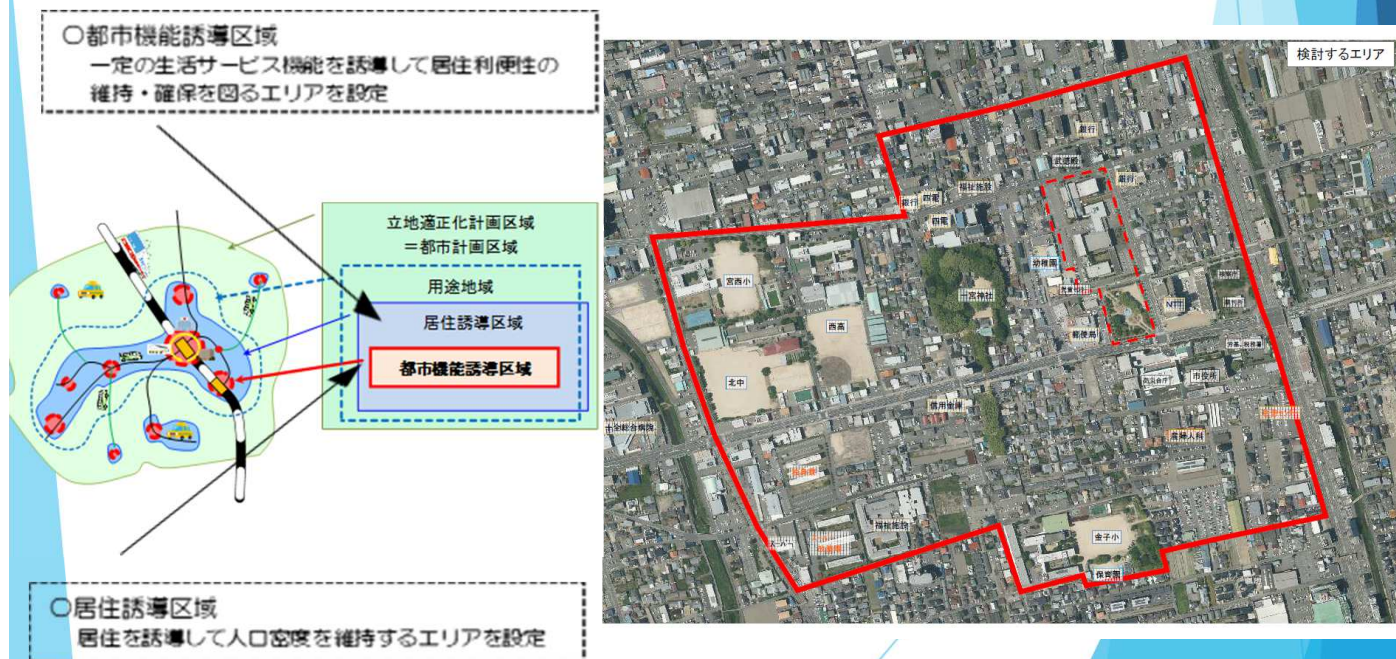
○都市機能誘導区域
一定の生活サービス機能を誘導して居住利便性の維持・確保を図るエリアを設定

立地適正化計画区域
＝都市計画区域

用途地域

居住誘導区域

都市機能誘導区域

○居住誘導区域
居住を誘導して人口密度を維持するエリアを設定

検討するエリア

銀行
銀行
郵便局
銀行
福祉施設
銀行
郵便
幼稚園
宮西小
西高
宮神社
北中
市役所
金子小
保育園
福祉施設
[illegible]